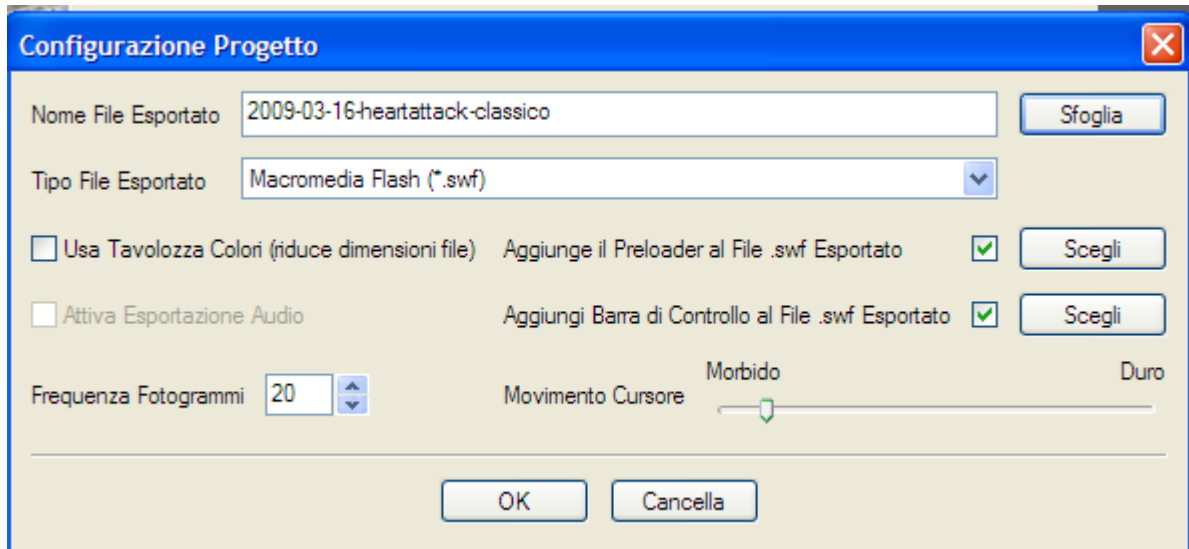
Configurazione Progetto

Nome File Esportato 2009-03-16-heartattack-classico Sfoglia

Tipo File Esportato Macromedia Flash (*.swf)

Usa Tavolozza Colori (riduce dimensioni file)

Aggiunge il Preloader al File .swf Esportato Scegli

Attiva Esportazione Audio

Aggiungi Barra di Controllo al File .swf Esportato Scegli

Frequenza Fotogrammi 20

Movimento Cursore Morbido Duro

OK Cancella